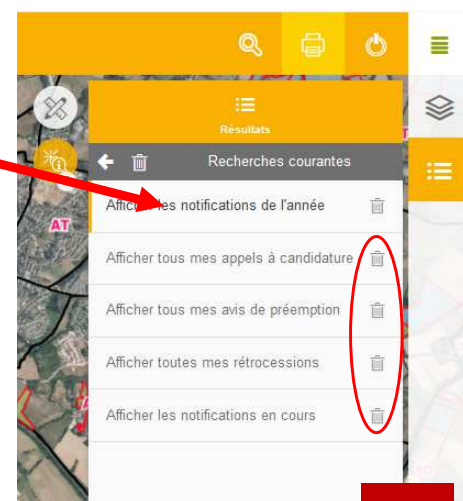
Résultats

Recherches courantes

Afficher les notifications de l'année

Afficher tous mes appels à candidature

Afficher tous mes avis de préemption

Afficher toutes mes rétrocessions

Afficher les notifications en cours

AT